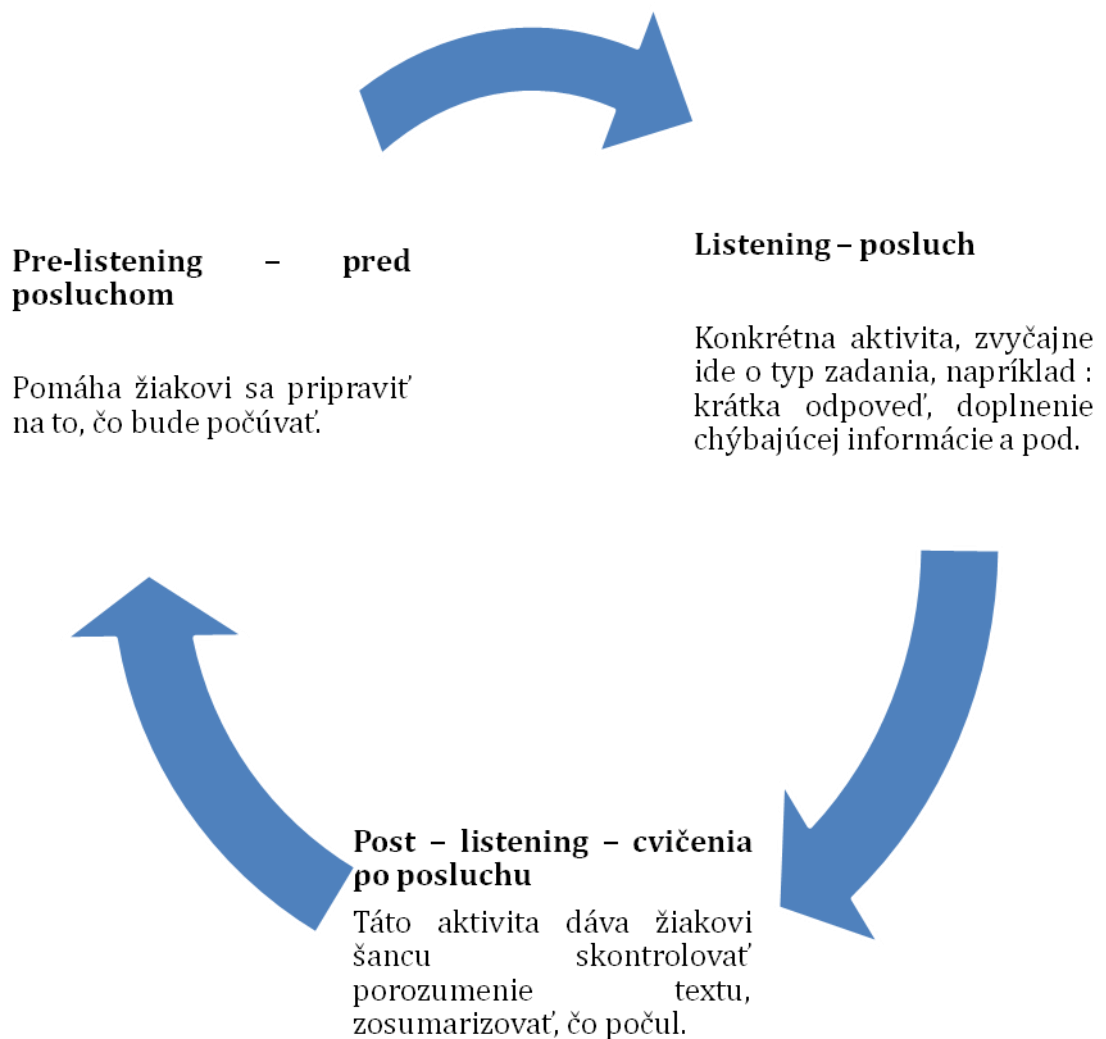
Pre-listening – pred posluchom

Pomáha žiakovi sa pripraviť na to, čo bude počúvať.

Listening – posluch

Konkrétna aktivita, zvyčajne ide o typ zadania, napríklad : krátka odpoveď, doplnenie chýbajúcej informácie a pod.

Post – listening – cvičenia po posluchu

Táto aktivita dáva žiakovi šancu skontrolovať porozumenie textu, zosumarizovať, čo počul.